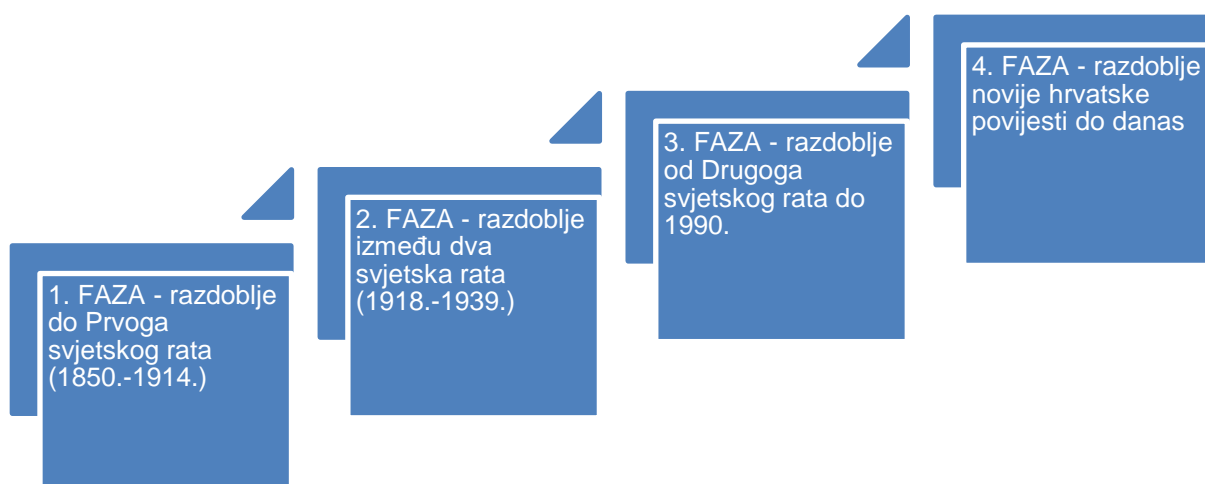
1. FAZA - razdoblje do Prvoga svjetskog rata (1850.-1914.)

2. FAZA - razdoblje između dva svjetska rata (1918.-1939.)

3. FAZA - razdoblje od Drugoga svjetskog rata do 1990.

4. FAZA - razdoblje novije hrvatske povijesti do danas